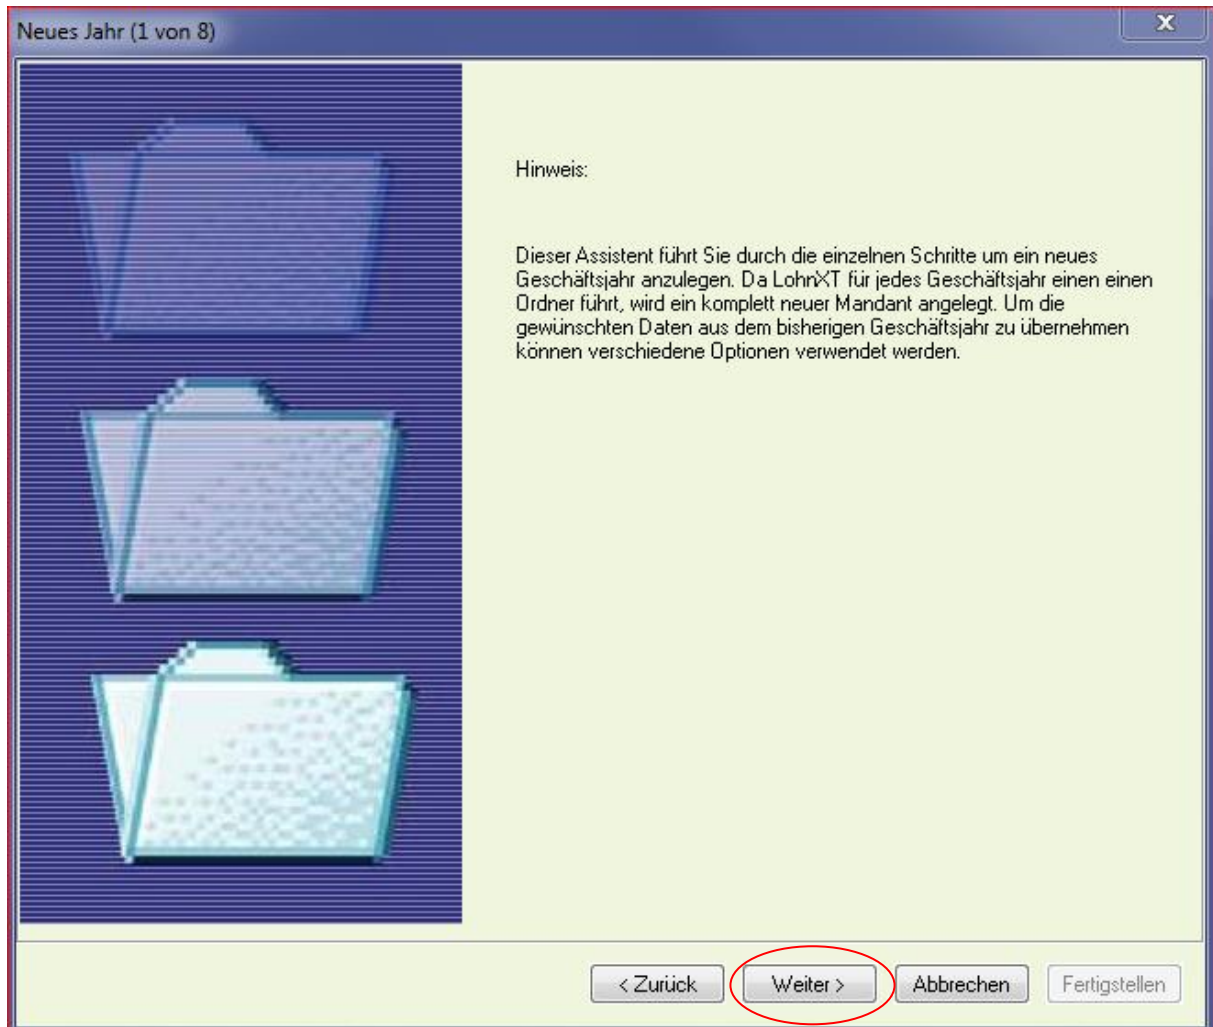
Neues Jahr (1 von 8)

X

Hinweis:

Dieser Assistent führt Sie durch die einzelnen Schritte um ein neues Geschäftsjahr anzulegen. Da LohnXT für jedes Geschäftsjahr einen einen Ordner führt, wird ein komplett neuer Mandant angelegt. Um die gewünschten Daten aus dem bisherigen Geschäftsjahr zu übernehmen können verschiedene Optionen verwendet werden.

< Zurück

Weiter >

Abbrechen

Fertigstellen